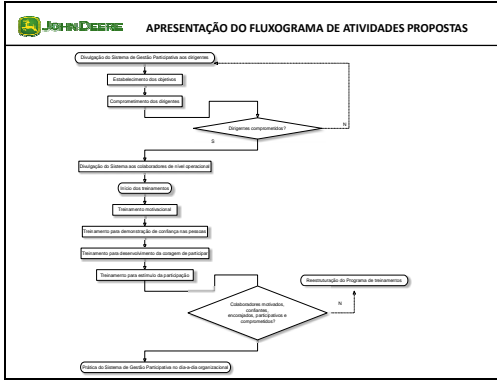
JOHN DEERE

APRESENTAÇÃO DO FLUXOGRAMA DE ATIVIDADES PROPOSTAS

Divulgação do Sistema de Gestão Participativa aos dirigentes

Estabelecimento dos objetivos

Comprometimento dos dirigentes

Dirigentes comprometidos?

N

S

Divulgação do Sistema aos colaboradores de nível operacional

Início dos treinamentos

Treinamento motivacional

Treinamento para demonstração de confiança nas pessoas

Treinamento para desenvolvimento da coragem de participar

Treinamento para estímulo da participação

Reestruturação do Programa de treinamentos

N

Colaboradores motivados, confiantes, encorajados, participativos e comprometidos?

Prática do Sistema de Gestão Participativa no dia-a-dia organizacional